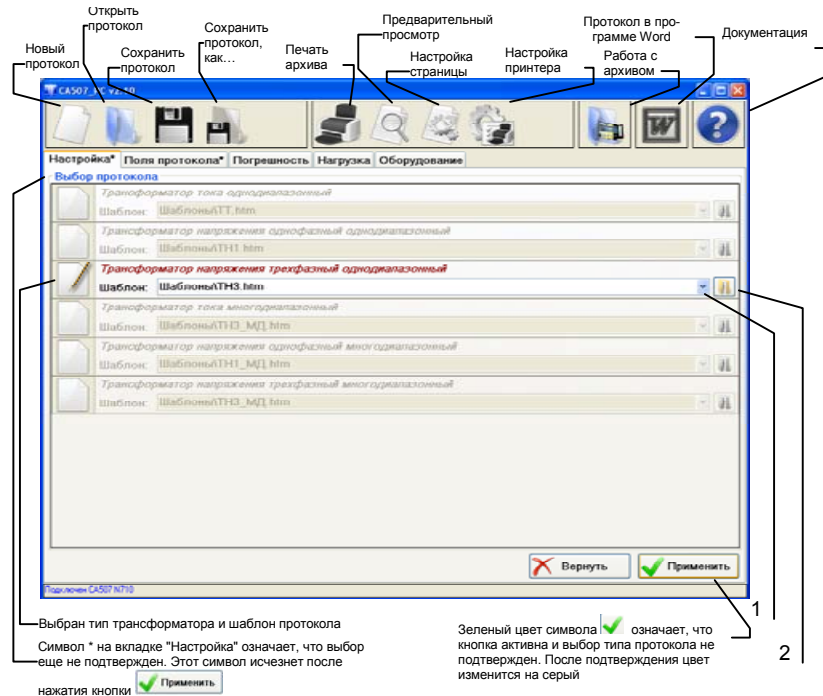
Открыть протокол

Новый протокол

Сохранить протокол

Сохранить протокол, как…

Печать архива

Предварительный просмотр

Настройка страницы

Настройка принтера

Протокол в программе Word

Работа с архивом

Документация

CA507_PC v2.10

Настройка* | Поля протокола* | Погрешность | Нагрузка | Оборудование

Выбор протокола

Трансформатор тока однодиапазонный
Шаблон: Шаблоны\TT.htm

Трансформатор напряжения однофазный однодиапазонный
Шаблон: Шаблоны\TH1.htm

Трансформатор напряжения трехфазный однодиапазонный
Шаблон: Шаблоны\TH3.htm

Трансформатор тока многодиапазонный
Шаблон: Шаблоны\TH3_МД.htm

Трансформатор напряжения однофазный многодиапазонный
Шаблон: Шаблоны\TH1_МД.htm

Трансформатор напряжения трехфазный многодиапазонный
Шаблон: Шаблоны\TH3_МД.htm

Вернуть

Применить

Подключен CA507 N710

Выбран тип трансформатора и шаблон протокола

Символ * на вкладке "Настройка" означает, что выбор еще не подтвержден. Этот символ исчезнет после нажатия кнопки Применить

1

Зеленый цвет символа означает, что кнопка активна и выбор типа протокола не подтвержден. После подтверждения цвет изменится на серый

2